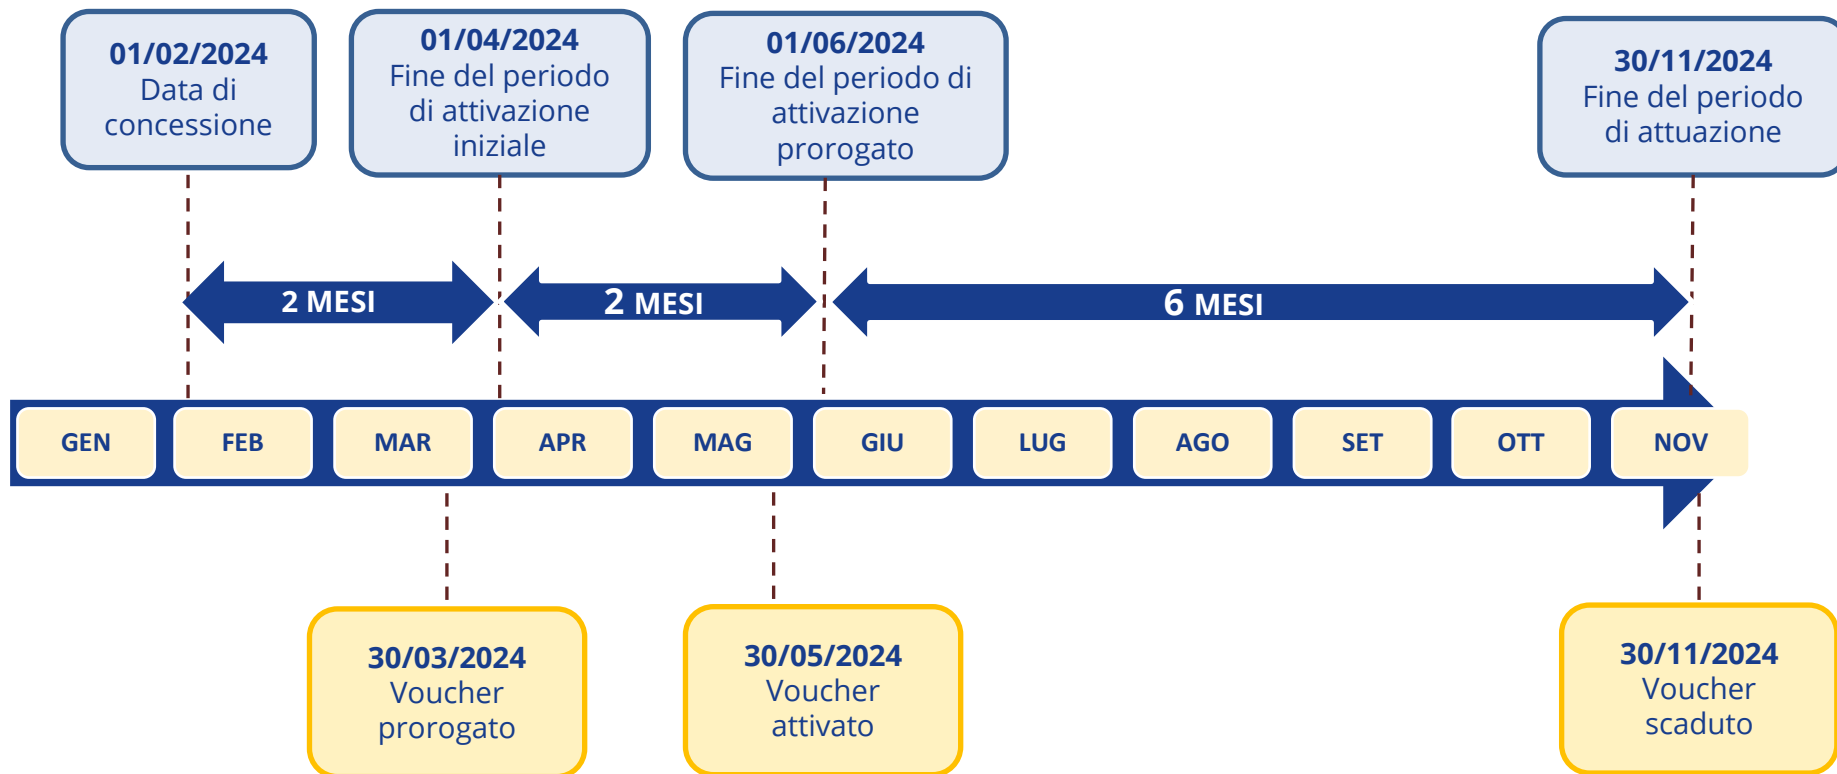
01/02/2024
Data di concessione

01/04/2024
Fine del periodo di attivazione iniziale

01/06/2024
Fine del periodo di attivazione prorogato

30/11/2024
Fine del periodo di attuazione

2 MESI

2 MESI

6 MESI

GEN FEB MAR APR MAG GIU LUG AGO SET OTT NOV

30/03/2024
Voucher prorogato

30/05/2024
Voucher attivato

30/11/2024
Voucher scaduto